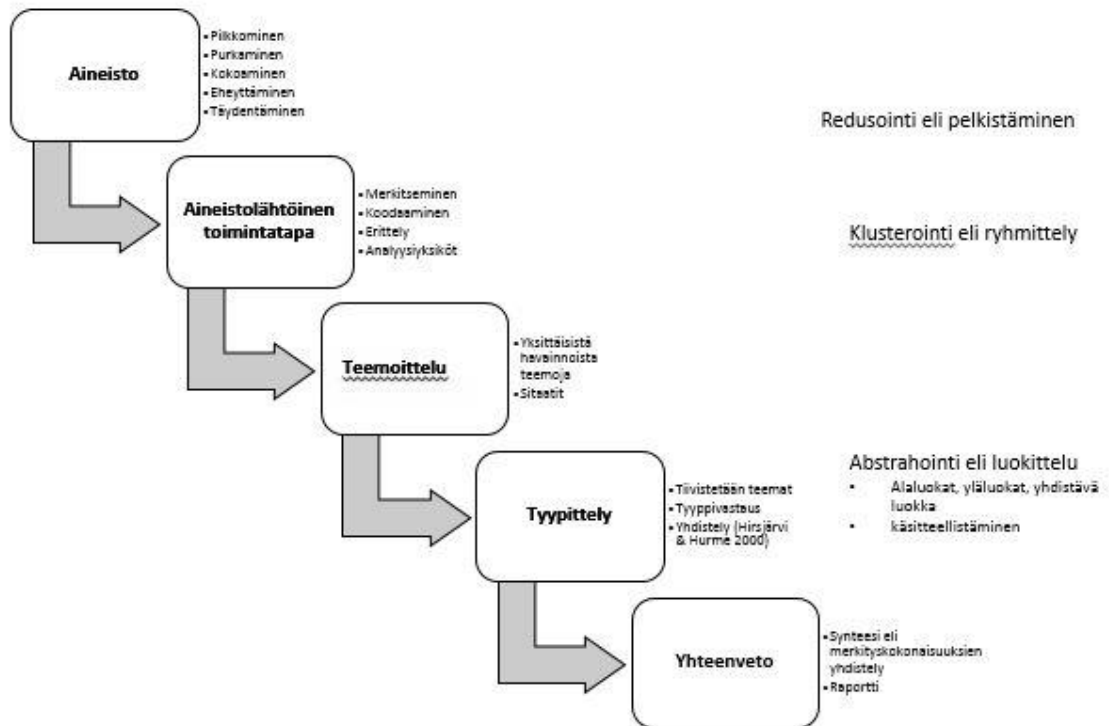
Aineisto

- Pilkkominen
- Purkaminen
- Kokoaminen
- Eheyttäminen
- Täydentäminen

Redusointi eli pelkistäminen

Aineistolähtöinen toimintatapa

- Merkitseminen
- Koodaaminen
- Erittely
- Analyysiyksiköt

Klusterointi eli ryhmittely

Teemoittelu

- Yksittäisistä havainnoista teemoja
- Sitaatit

Abstrahointi eli luokittelu

- Alaluokat, yläluokat, yhdistävä luokka
- käsitteellistäminen

Tyypittely

- Tiivistetään teemat
- Tyyppivastaus
- Yhdistely (Hirsjärvi & Hurme 2000)

Yhteenveto

- Synteesi eli merkityskokonaisuuksien yhdistely
- Raportti